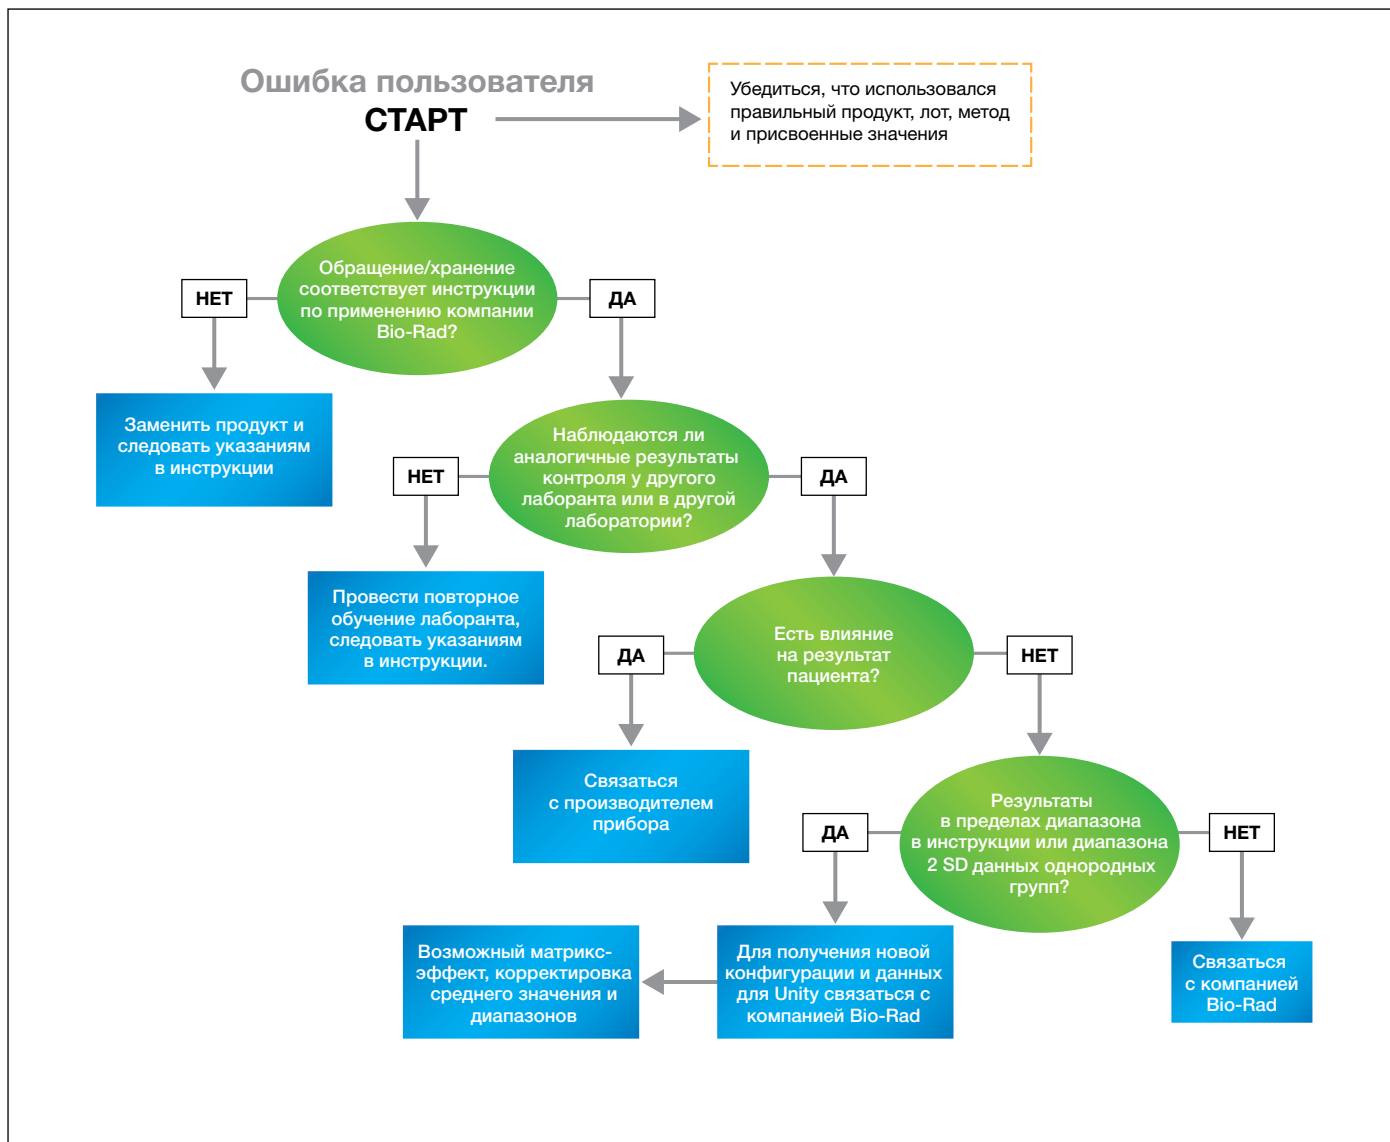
Ошибка пользователя
СТАРТ

Убедиться, что использовался правильный продукт, лот, метод и присвоенные значения

Обращение/хранение соответствует инструкции по применению компании Bio-Rad?

НЕТ

ДА

Заменить продукт и следовать указаниям в инструкции

Наблюдаются ли аналогичные результаты контроля у другого лаборанта или в другой лаборатории?

НЕТ

ДА

Провести повторное обучение лаборанта, следовать указаниям в инструкции.

Есть влияние на результат пациента?

ДА

НЕТ

Связаться с производителем прибора

Результаты в пределах диапазона в инструкции или диапазона 2 SD данных однородных групп?

ДА

НЕТ

Возможный матрикс-эффект, корректировка среднего значения и диапазонов

Для получения новой конфигурации и данных для Unity связаться с компанией Bio-Rad

Связаться с компанией Bio-Rad